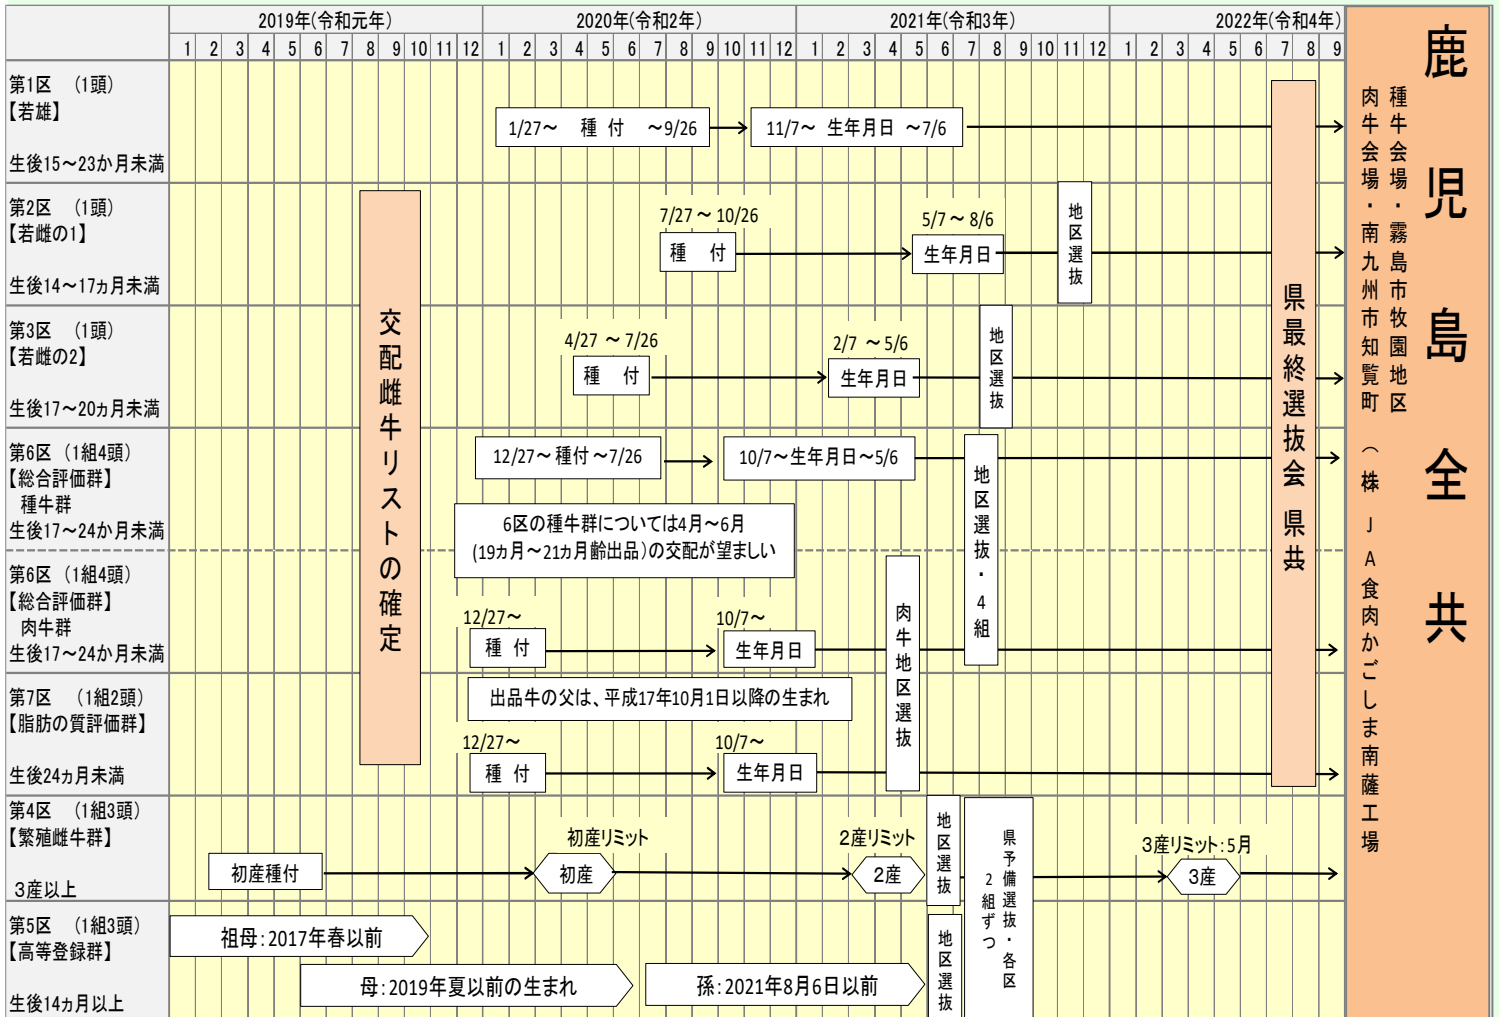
| | 2019年(令和元年) | 2020年(令和2年) | 2021年(令和3年) | 2022年(令和4年) |
|---|---|---|---|---|
| | 1 2 3 4 5 6 7 8 9 10 11 12 | 1 2 3 4 5 6 7 8 9 10 11 12 | 1 2 3 4 5 6 7 8 9 10 11 12 | 1 2 3 4 5 6 7 8 9 |

第1区 (1頭)
【若雄】
生後15～23か月未満

1/27～ 種 付 ～9/26
11/7～ 生年月日 ～7/6

第2区 (1頭)
【若雌の1】
生後14～17ヵ月未満

7/27 ～ 10/26
種 付
5/7 ～ 8/6
生年月日
地区選抜

第3区 (1頭)
【若雌の2】
生後17～20ヵ月未満

4/27 ～ 7/26
種 付
2/7 ～5/6
生年月日
地区選抜

第6区 (1組4頭)
【総合評価群】
種牛群
生後17～24か月未満

12/27～ 種付 ～7/26
10/7～生年月日～5/6
6区の種牛群については4月～6月
(19ヵ月～21ヵ月齢出品)の交配が望ましい

第6区 (1組4頭)
【総合評価群】
肉牛群
生後17～24か月未満

12/27～
種 付
10/7～
生年月日
地区選抜・4組

第7区 (1組2頭)
【脂肪の質評価群】
生後24ヵ月未満

出品牛の父は、平成17年10月1日以降の生まれ
12/27～
種 付
10/7～
生年月日
肉牛地区選抜

交配雌牛リストの確定

第4区 (1組3頭)
【繁殖雌牛群】
3産以上

初産種付
初産リミット
初産
2産リミット
2産
地区選抜
県予備選抜・各区2組ずつ
3産リミット:5月
3産

第5区 (1組3頭)
【高等登録群】
生後14ヵ月以上

祖母:2017年春以前
母:2019年夏以前の生まれ
孫:2021年8月6日以前
地区選抜

県最終選抜会 県共

種牛会場・霧島市牧園地区
肉牛会場・南九州市知覧町（株）JA食肉かごしま南薩工場

鹿児島全共